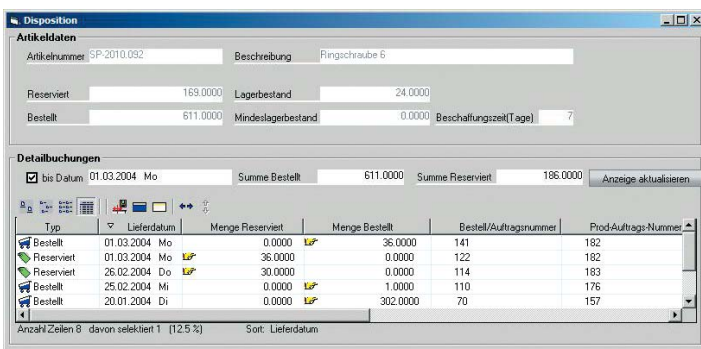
Disposition

Artikeldaten

Artikelnummer SP-2010.092
Beschreibung Ringschraube 6
Reserviert 169.0000
Lagerbestand 24.0000
Bestellt 611.0000
Mindeslagerbestand 0.0000
Beschaffungszeit(Tage) 7

Detailbuchungen

bis Datum 01.03.2004 Mo
Summe Bestellt 611.0000
Summe Reserviert 186.0000
Anzeige aktualisieren

| Typ | Lieferdatum | Menge Reserviert | Menge Bestellt | Bestell/Auftragsnummer | Prod-Auftrags-Nummer |
|---|---|---|---|---|---|
| Bestellt | 01.03.2004 Mo | 0.0000 | 36.0000 | 141 | 182 |
| Reserviert | 01.03.2004 Mo | 36.0000 | 0.0000 | 122 | 182 |
| Reserviert | 26.02.2004 Do | 30.0000 | 0.0000 | 114 | 183 |
| Bestellt | 25.02.2004 Mi | 0.0000 | 1.0000 | 110 | 176 |
| Bestellt | 20.01.2004 Di | 0.0000 | 302.0000 | 70 | 157 |

Anzahl Zeilen 8 davon selektiert 1 (12.5 %)
Sort: Lieferdatum